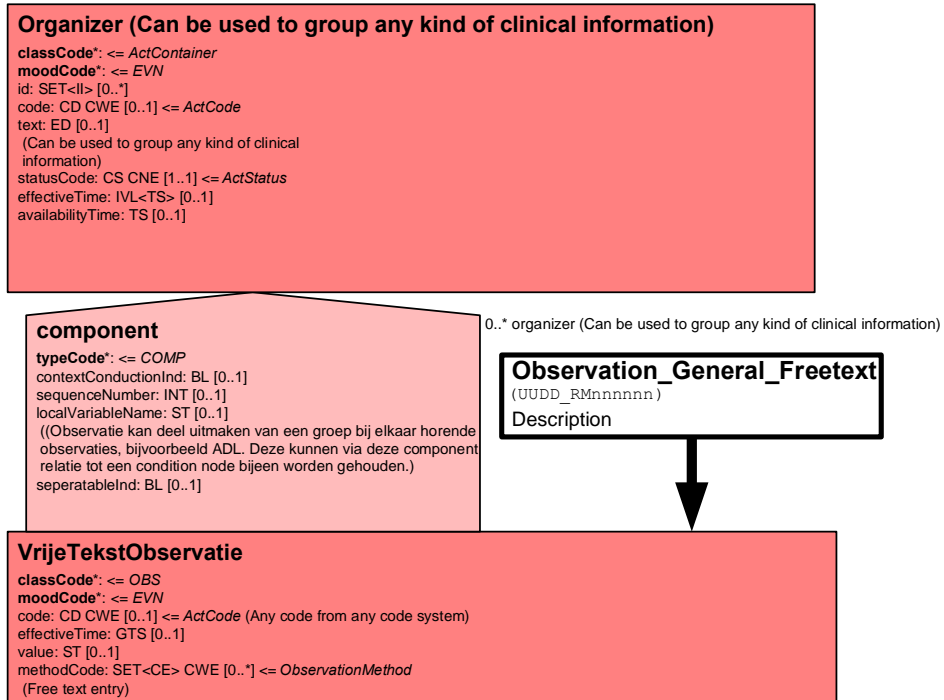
Organizer (Can be used to group any kind of clinical information)

classCode*: <= ActContainer
moodCode*: <= EVN
id: SET<II> [0..*]
code: CD CWE [0..1] <= ActCode
text: ED [0..1]
(Can be used to group any kind of clinical information)
statusCode: CS CNE [1..1] <= ActStatus
effectiveTime: IVL<TS> [0..1]
availabilityTime: TS [0..1]

component

typeCode*: <= COMP
contextConductionInd: BL [0..1]
sequenceNumber: INT [0..1]
localVariableName: ST [0..1]
((Observatie kan deel uitmaken van een groep bij elkaar horende observaties, bijvoorbeeld ADL. Deze kunnen via deze component relatie tot een condition node bijeen worden gehouden.)
seperatableInd: BL [0..1]

0..* organizer (Can be used to group any kind of clinical information)

Observation_General_Freetext
(UUDD_RMnnnnnn)
Description

VrijeTekstObservatie

classCode*: <= OBS
moodCode*: <= EVN
code: CD CWE [0..1] <= ActCode (Any code from any code system)
effectiveTime: GTS [0..1]
value: ST [0..1]
methodCode: SET<CE> CWE [0..*] <= ObservationMethod
(Free text entry)